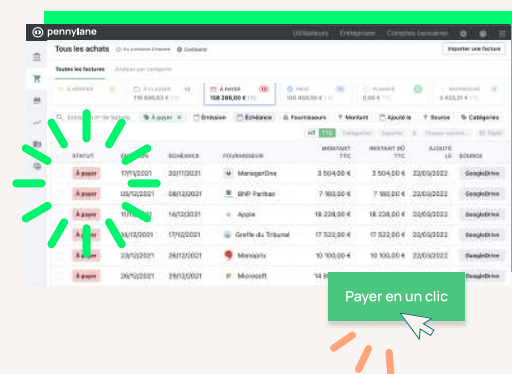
pennylane

Utilisateurs Entreprises Comptes bancaires

Tous les achats

Importer une facture

Toutes les factures Analyse par catégorie

À VÉRIFIER | À CLASSER 116 906,63 € | À PAYER 19 158 286,00 € TTC | PAYÉ 100 459,50 € | PLANIFIÉ 0,00 € | RAPPROCHÉ 3 423,31 €

À payer Émission Échéance Fournisseur Montant Ajouté le Source Catégories

HT TTC

| | STATUT | ÉMISSION | ÉCHÉANCE | FOURNISSEUR | MONTANT TTC | RESTANT DÛ TTC | AJOUTÉ LE | SOURCE |
|---|---|---|---|---|---|---|---|---|
| | À payer | 17/11/2021 | 20/11/2021 | ManagerOne | 3 504,00 € | 3 504,00 € | 22/03/2022 | GoogleDrive |
| | À payer | 09/12/2021 | 08/12/2021 | BNP Paribas | 7 183,00 € | 7 183,00 € | 22/03/2022 | GoogleDrive |
| | À payer | 14/12/2021 | 14/12/2021 | Apple | 18 224,00 € | 18 224,00 € | 22/03/2022 | GoogleDrive |
| | À payer | 14/12/2021 | 17/12/2021 | Greffe du Tribunal | 17 522,00 € | 17 522,00 € | 22/03/2022 | GoogleDrive |
| | À payer | 23/12/2021 | 26/12/2021 | Monoprix | 10 000,00 € | 10 000,00 € | 22/03/2022 | GoogleDrive |
| | À payer | 26/12/2021 | 28/12/2021 | Microsoft | 14 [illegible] | | | GoogleDrive |

Payer en un clic